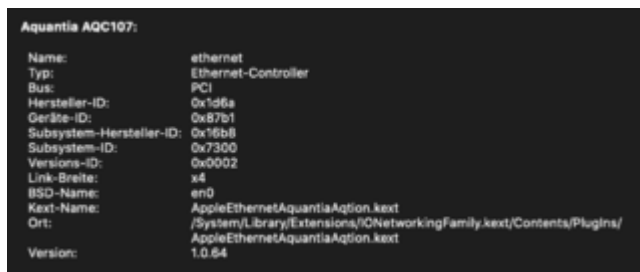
Aquantia AQC107:

| | |
|---|---|
| Name: | ethernet |
| Typ: | Ethernet-Controller |
| Bus: | PCI |
| Hersteller-ID: | 0x1d6a |
| Geräte-ID: | 0x87b1 |
| Subsystem-Hersteller-ID: | 0x16b8 |
| Subsystem-ID: | 0x7300 |
| Versions-ID: | 0x0002 |
| Link-Breite: | x4 |
| BSD-Name: | en0 |
| Kext-Name: | AppleEthernetAquantiaAqtion.kext |
| Ort: | /System/Library/Extensions/IONetworkingFamily.kext/Contents/PlugIns/AppleEthernetAquantiaAqtion.kext |
| Version: | 1.0.64 |